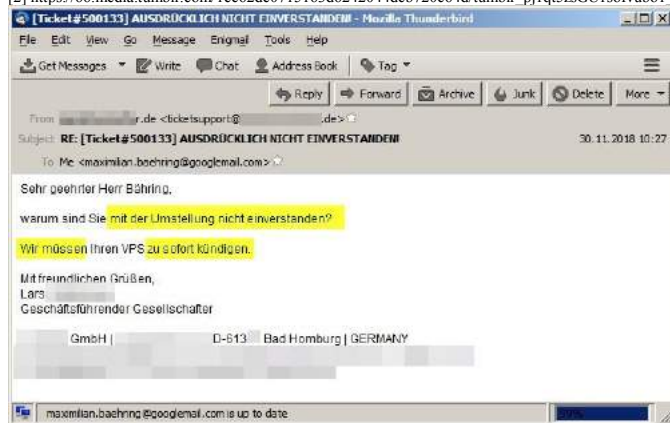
[Ticket#500133] AUSDRÜCKLICH NICHT EINVERSTANDEN! - Mozilla Thunderbird

File Edit View Go Message Enigmail Tools Help

Get Messages Write Chat Address Book Tag

Reply Forward Archive Junk Delete More

From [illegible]r.de <ticketsupport@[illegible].de>

Subject RE: [Ticket#500133] AUSDRÜCKLICH NICHT EINVERSTANDEN! 30.11.2018 10:27

To Me <maximilian.baehring@googlemail.com>

Sehr geehrter Herr Bähring,

warum sind Sie mit der Umstellung nicht einverstanden?

Wir müssen Ihren VPS zu sofort kündigen.

Mit freundlichen Grüßen,
Lars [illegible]
Geschäftsführender Gesellschafter

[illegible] GmbH | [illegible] D-613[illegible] Bad Homburg | GERMANY

maximilian.baehring@googlemail.com is up to date